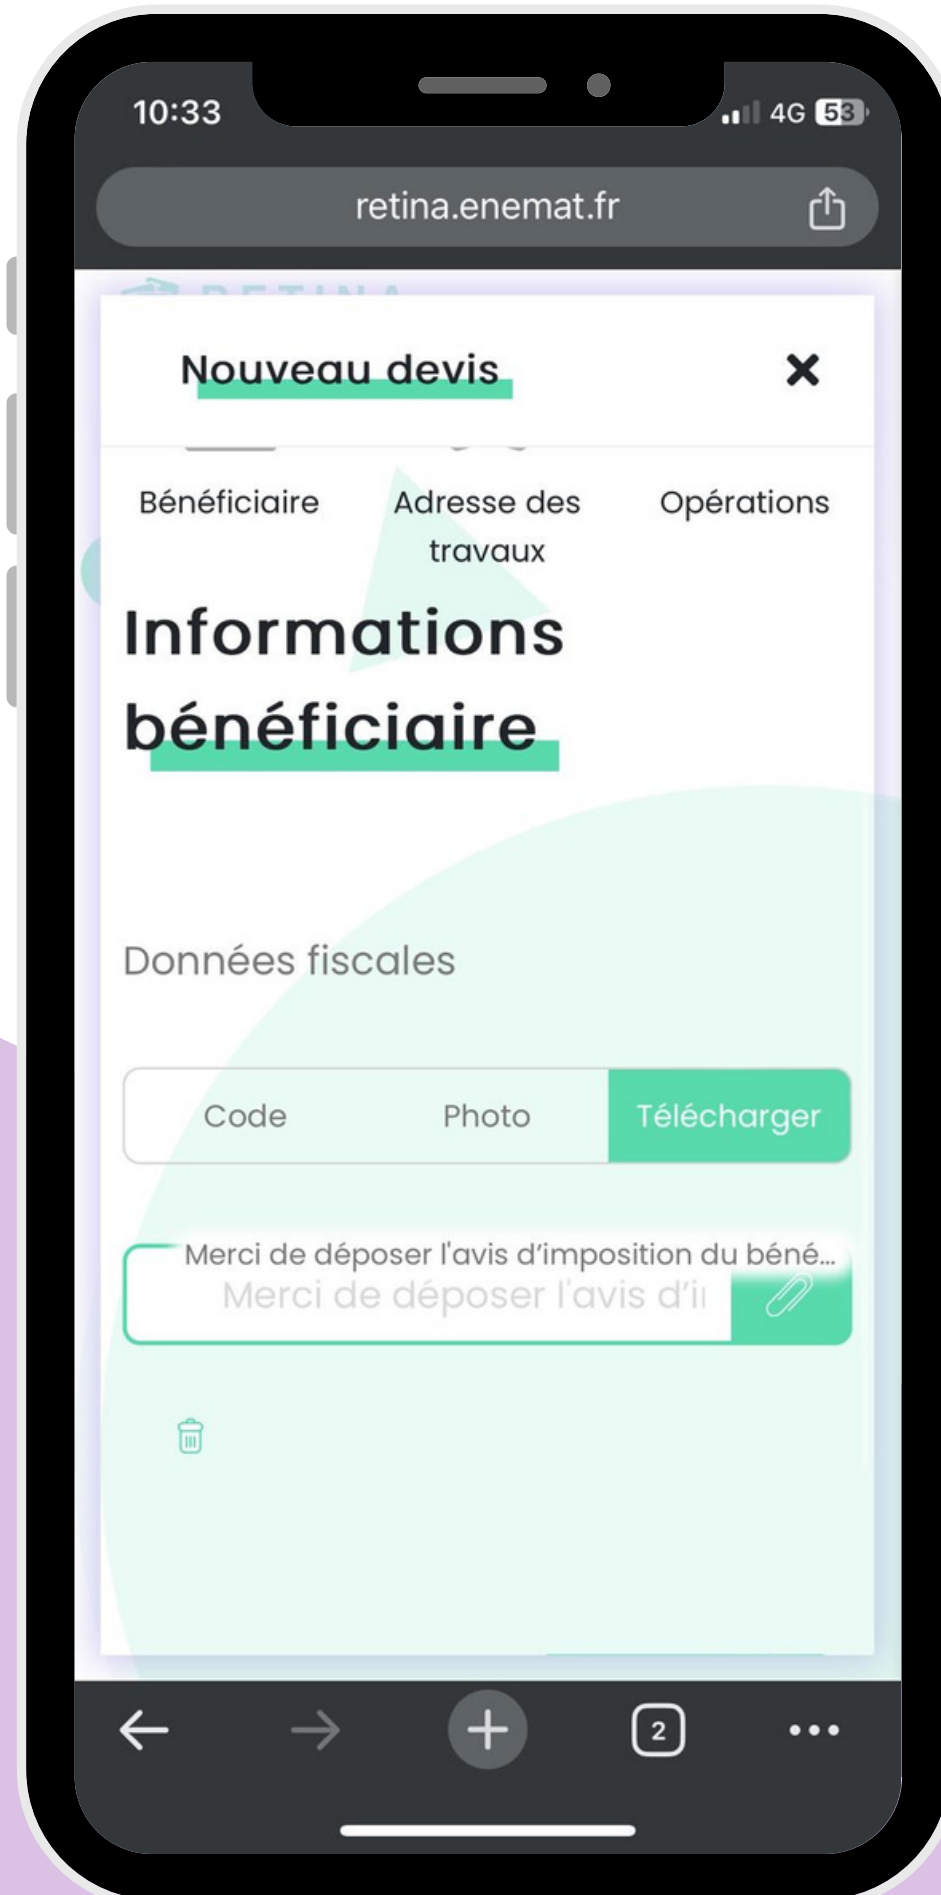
10:33
4G 53

retina.enemat.fr

Nouveau devis

×

Bénéficiaire

Adresse des travaux

Opérations

Informations bénéficiaire

Données fiscales

Code
Photo
Télécharger

Merci de déposer l'avis d'imposition du béné...
Merci de déposer l'avis d'i

2